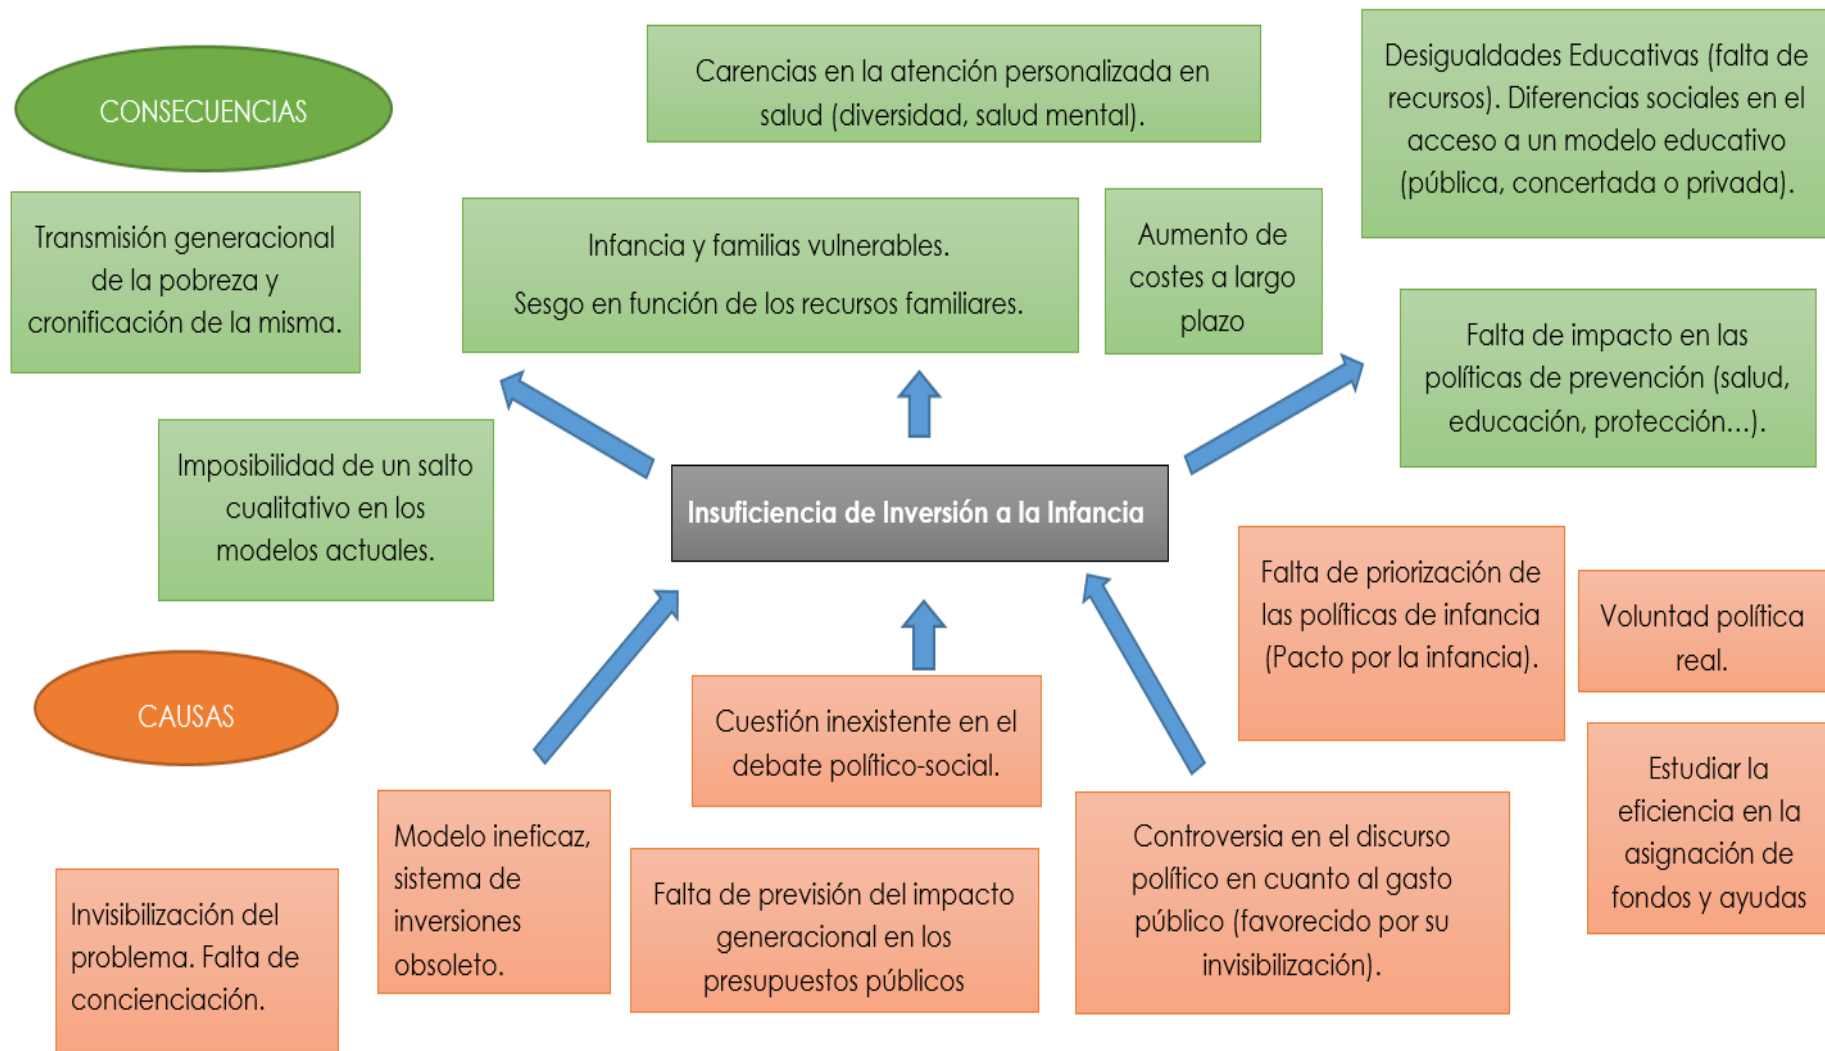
CONSECUENCIAS

Carencias en la atención personalizada en salud (diversidad, salud mental).

Desigualdades Educativas (falta de recursos). Diferencias sociales en el acceso a un modelo educativo (pública, concertada o privada).

Transmisión generacional de la pobreza y cronificación de la misma.

Infancia y familias vulnerables.

Sesgo en función de los recursos familiares.

Aumento de costes a largo plazo

Falta de impacto en las políticas de prevención (salud, educación, protección...).

Imposibilidad de un salto cualitativo en los modelos actuales.

Insuficiencia de Inversión a la Infancia

Falta de priorización de las políticas de infancia (Pacto por la infancia).

Voluntad política real.

CAUSAS

Cuestión inexistente en el debate político-social.

Estudiar la eficiencia en la asignación de fondos y ayudas

Modelo ineficaz, sistema de inversiones obsoleto.

Controversia en el discurso político en cuanto al gasto público (favorecido por su invisibilización).

Invisibilización del problema. Falta de concienciación.

Falta de previsión del impacto generacional en los presupuestos públicos